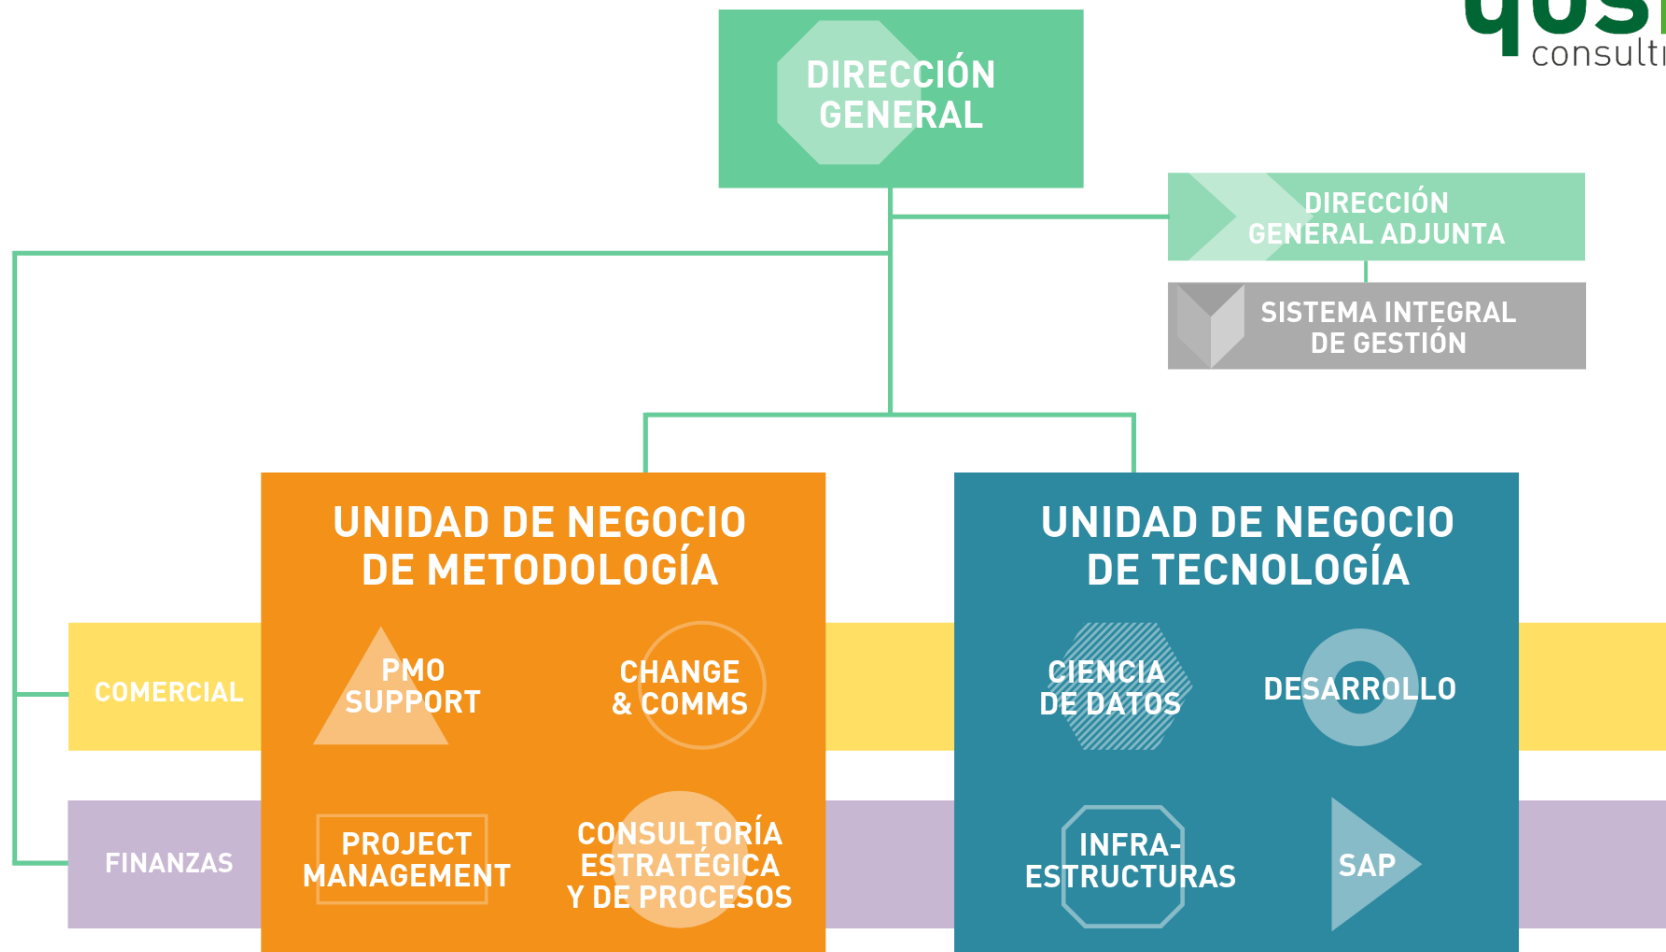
qus
consult

DIRECCIÓN GENERAL

DIRECCIÓN GENERAL ADJUNTA

SISTEMA INTEGRAL DE GESTIÓN

UNIDAD DE NEGOCIO DE METODOLOGÍA

PMO SUPPORT

CHANGE & COMMS

PROJECT MANAGEMENT

CONSULTORÍA ESTRATÉGICA Y DE PROCESOS

UNIDAD DE NEGOCIO DE TECNOLOGÍA

CIENCIA DE DATOS

DESARROLLO

INFRAESTRUCTURAS

SAP

COMERCIAL

FINANZAS